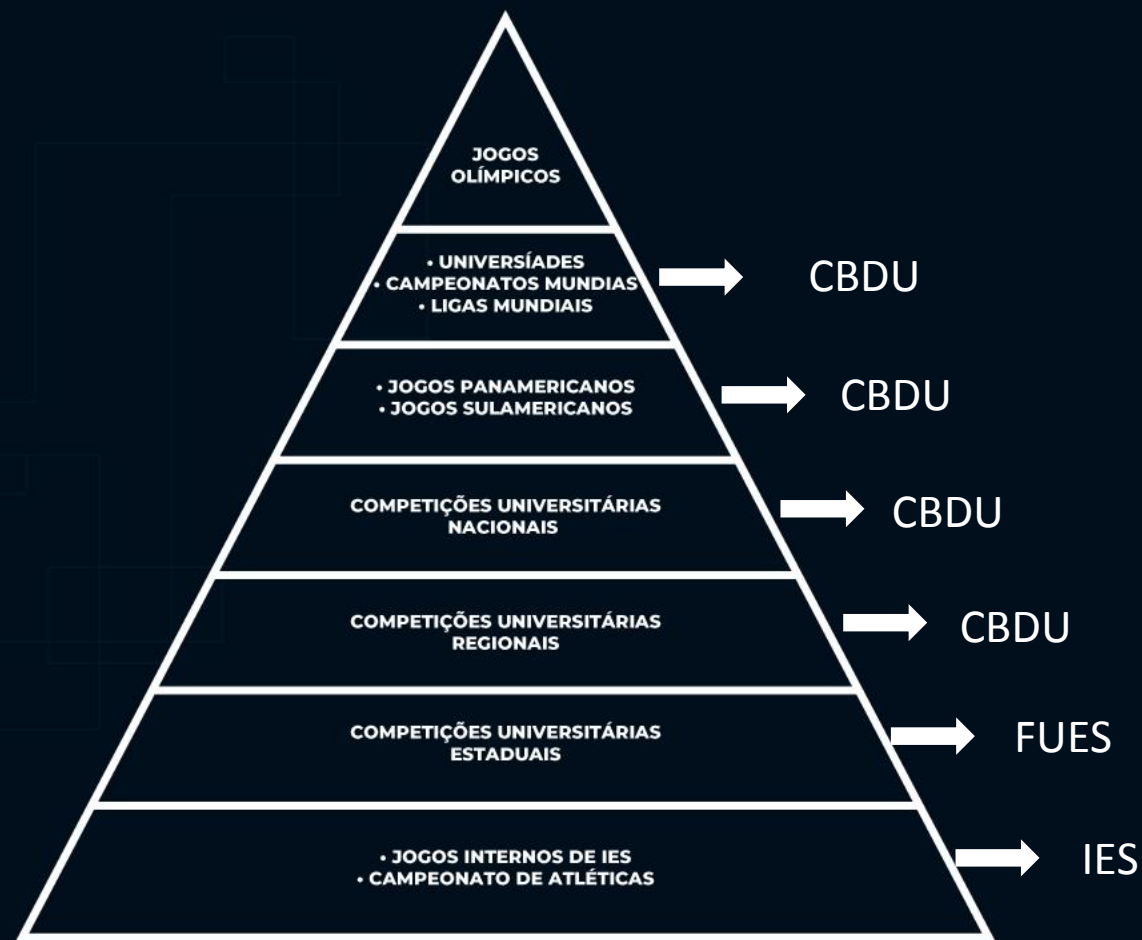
JOGOS
OLÍMPICOS

• UNIVERSÍADES
• CAMPEONATOS MUNDIAS
• LIGAS MUNDIAIS

CBDU

• JOGOS PANAMERICANOS
• JOGOS SULAMERICANOS

CBDU

COMPETIÇÕES UNIVERSITÁRIAS
NACIONAIS

CBDU

COMPETIÇÕES UNIVERSITÁRIAS
REGIONAIS

CBDU

COMPETIÇÕES UNIVERSITÁRIAS
ESTADUAIS

FUES

• JOGOS INTERNOS DE IES
• CAMPEONATO DE ATLÉTICAS

IES